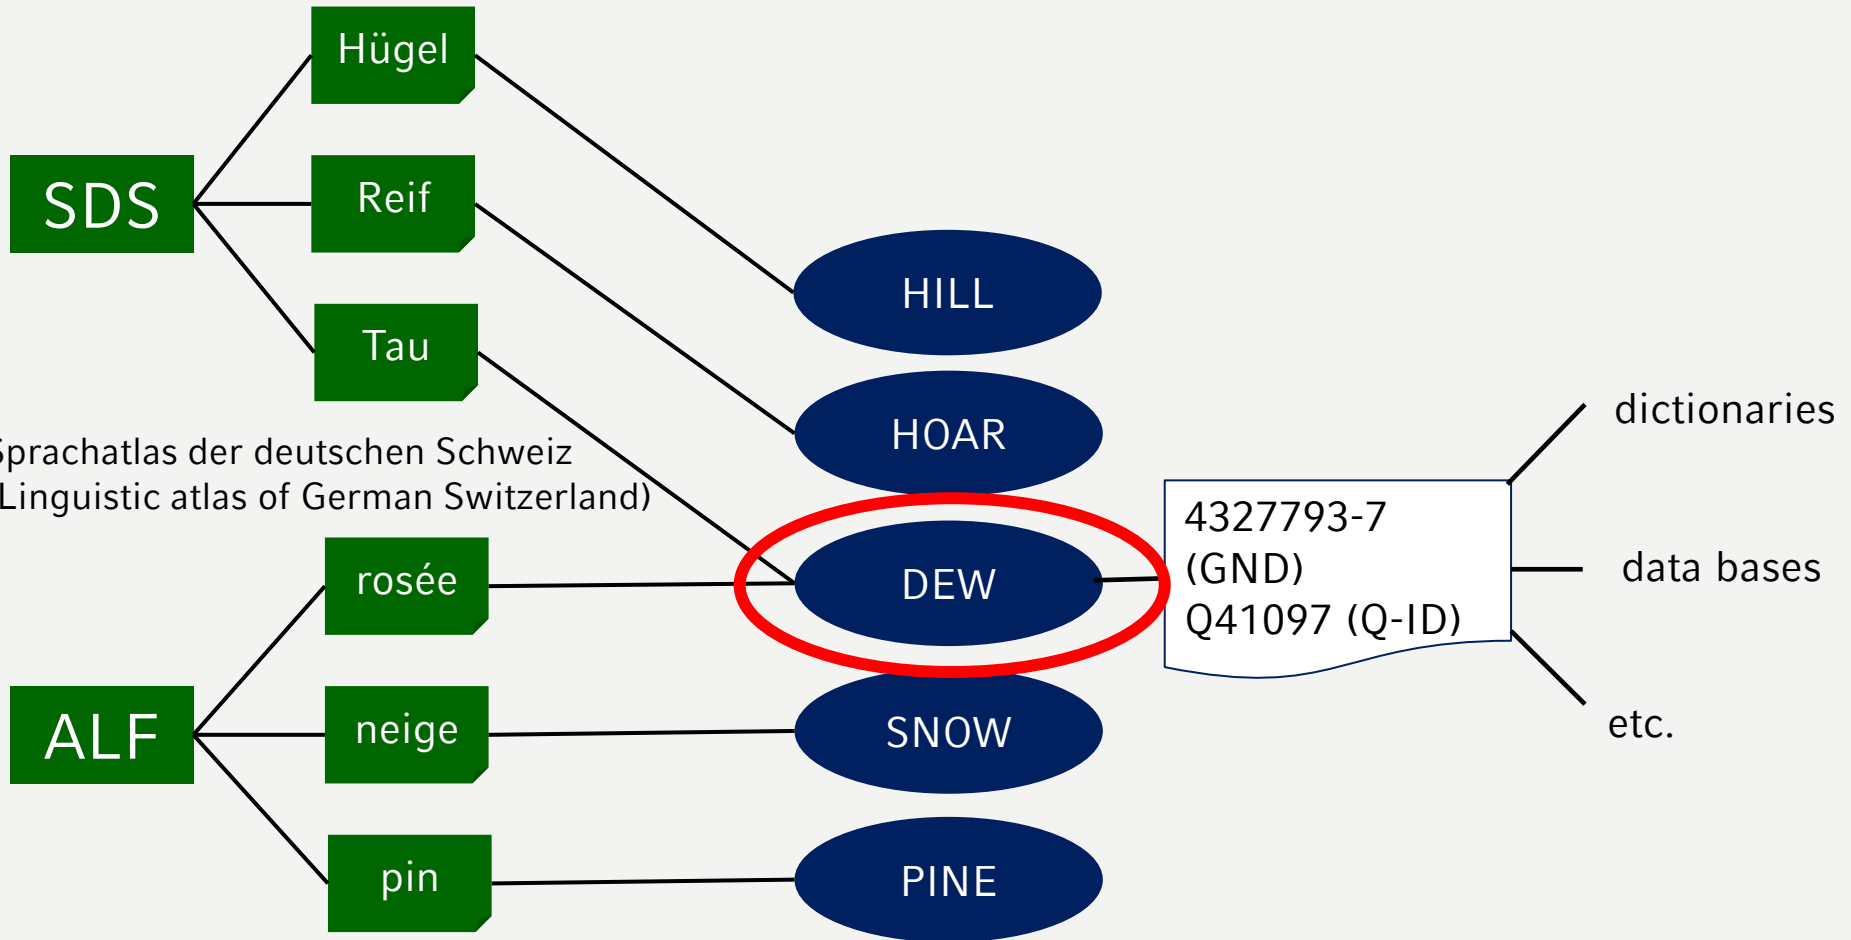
Hügel

SDS

Reif

Tau

Sprachatlas der deutschen Schweiz (Linguistic atlas of German Switzerland)

HILL

HOAR

DEW

SNOW

PINE

rosée

ALF

neige

pin

4327793-7 (GND)
Q41097 (Q-ID)

dictionaries

data bases

etc.